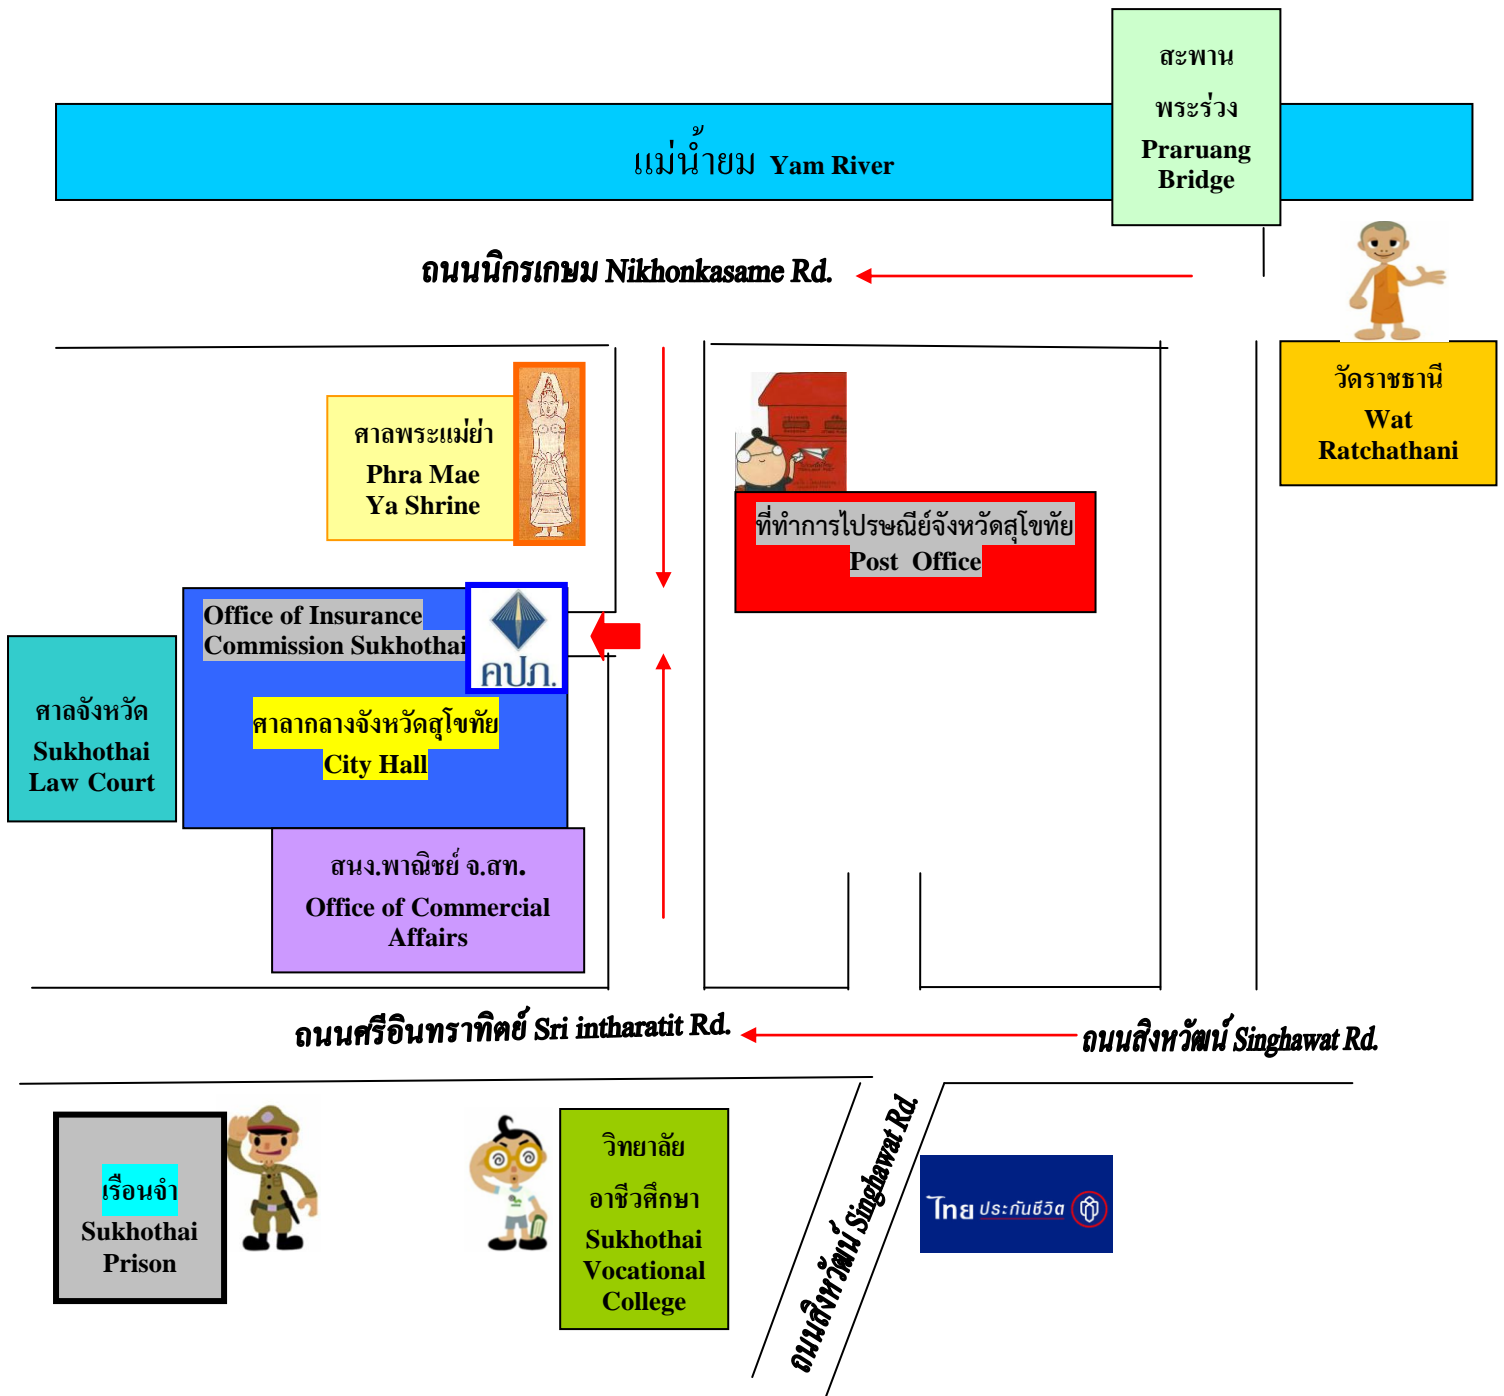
สะพาน
พระร่วง
Praruang Bridge

แม่น้ำยม Yam River

ถนนนิกรเกษม Nikhonkasame Rd.

วัดราชธานี
Wat Ratchathani

ศาลพระแม่ย่า
Phra Mae Ya Shrine

ที่ทำการไปรษณีย์จังหวัดสุโขทัย
Post Office

Office of Insurance Commission Sukhothai

คปภ.

ศาลจังหวัด
Sukhothai Law Court

ศาลากลางจังหวัดสุโขทัย
City Hall

สนง.พาณิชย์ จ.สท.
Office of Commercial Affairs

ถนนศรีอินทราทิตย์ Sri intharatit Rd.

ถนนสิงหวัฒน์ Singhawat Rd.

เรือนจำ
Sukhothai Prison

วิทยาลัย
อาชีวศึกษา
Sukhothai Vocational College

ถนนสิงหวัฒน์ Singhawat Rd.

ไทย ประกันชีวิต